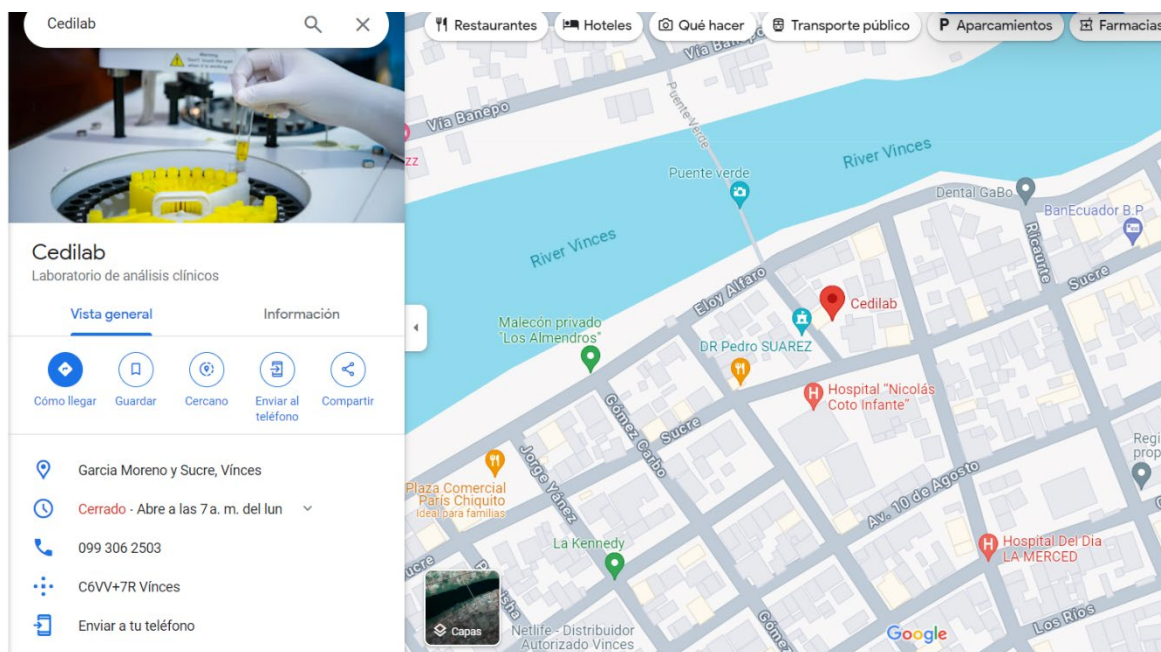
Cedilab

Cedilab
Laboratorio de análisis clínicos

Vista general
Información

Cómo llegar
Guardar
Cercano
Enviar al teléfono
Compartir

Garcia Moreno y Sucre, Vínces

Cerrado · Abre a las 7 a. m. del lun

099 306 2503

C6VV+7R Vínces

Enviar a tu teléfono

Restaurantes
Hoteles
Qué hacer
Transporte público
P Aparcamientos
Farmacias

Vía Banepo
Vía Banepo
Puente Verde
Puente verde
River Vinces
River Vinces
Dental GaBo
BanEcuador B.P
Ricaurte
Sucre
Eloy Alfaro
Cedilab
Malecón privado "Los Almendros"
DR Pedro SUAREZ
Hospital "Nicolás Coto Infante"
Gómez Carbo
Sucre
Jorge Yánez
Plaza Comercial Paris Chiquito
Ideal para familias
Av. 10 de Agosto
Hospital Del Dia LA MERCED
La Kennedy
Capas
Netlife - Distribuidor Autorizado Vinces
Google
Los Ríos
Regi prop
Sucre
zz